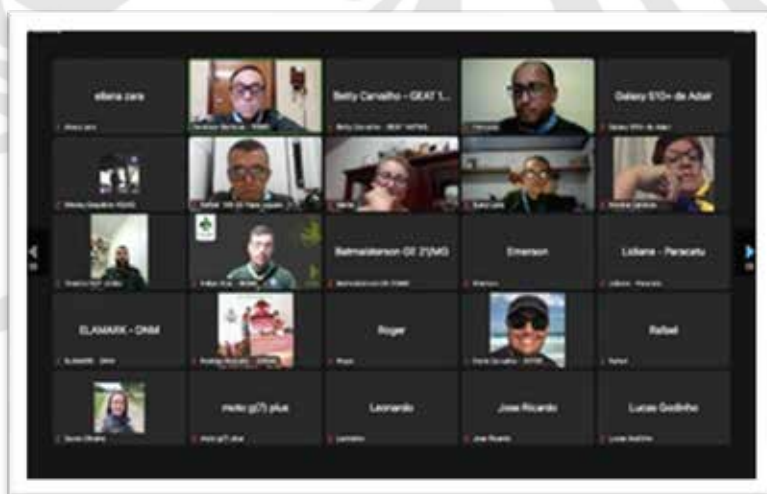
ellena zara

Betty Carvalho - GEAT 1...

Galaxy S10+ de Adail

Balmaistenson GE 21(MG)

Emerson

Lidiane - Paracatu

ELAMARK - DNM

Roger

Rafael

moto g(7) plus

Leonardo

Jose Ricardo

Lucas Godinho